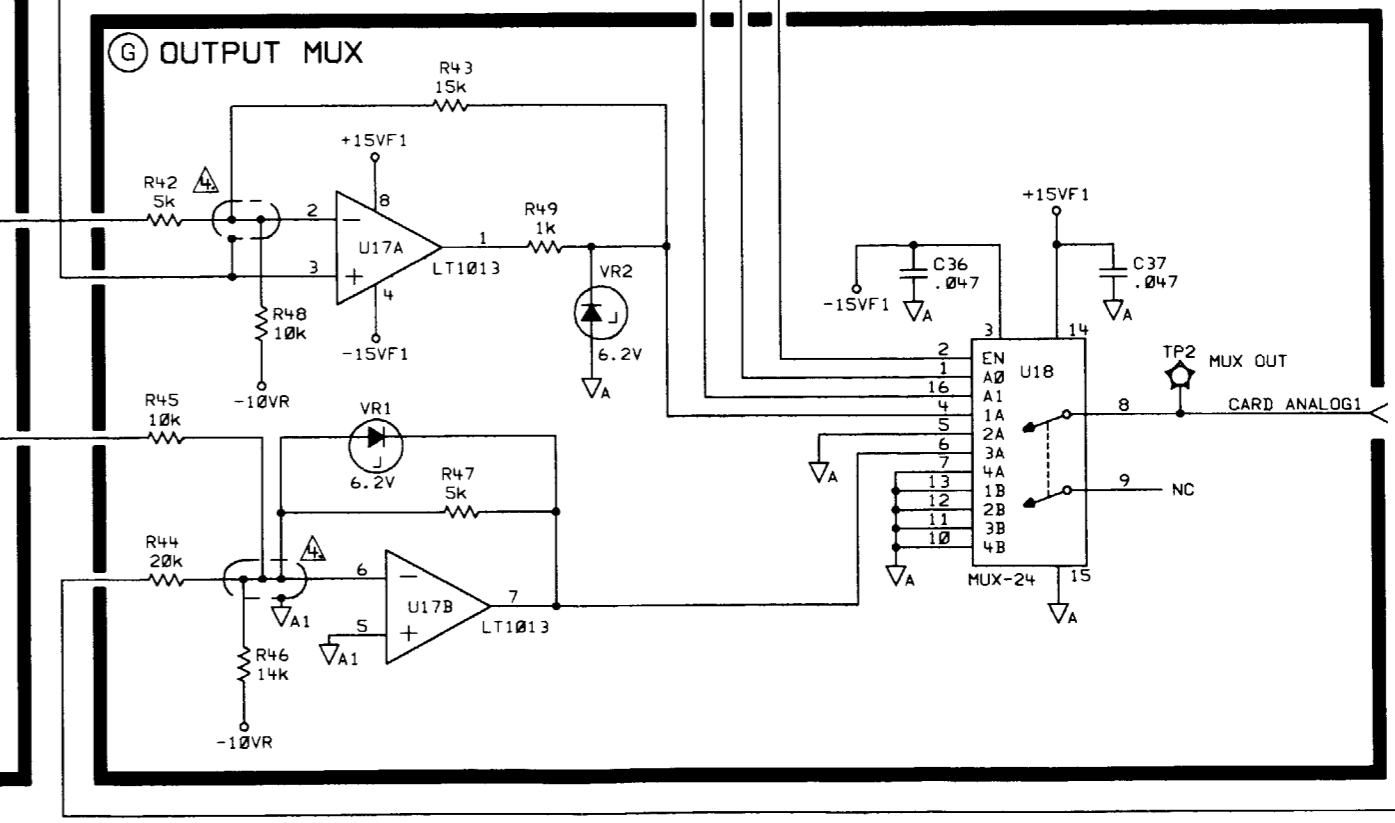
G OUTPUT MUX

R43
15k

+15VF1

R42
5k

4

2

8

R49
1k

1

U17A

LT1Ø13

3

4

VR2

R48
1Øk

-15VF1

6.2V

A

-1ØVR

+15VF1

C36
.Ø47

C37
.Ø47

-15VF1

A

A

3

14

2 EN
1 AØ
16 A1
4 1A
5 2A
6 3A
7 4A
13 1B
12 2B
11 3B
1Ø 4B

U18

TP2 MUX OUT

8

CARD ANALOG1

9

NC

A

A

MUX-24

15

A

R45
1Øk

VR1

6.2V

R47
5k

R44
2Øk

4

6

U17B

7

A1

5

A1

LT1Ø13

R46
14k

-1ØVR